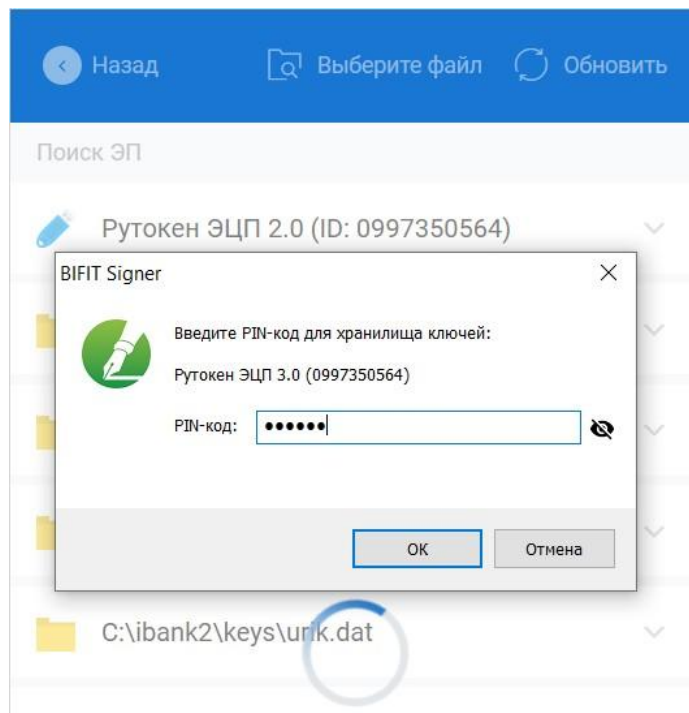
Назад
Выберите файл
Обновить

Поиск ЭП

Рутокен ЭЦП 2.0 (ID: 0997350564)

BIFIT Signer

Введите PIN-код для хранилища ключей:

Рутокен ЭЦП 3.0 (0997350564)

PIN-код: ••••••

OK
Отмена

C:\ibank2\keys\urik.dat